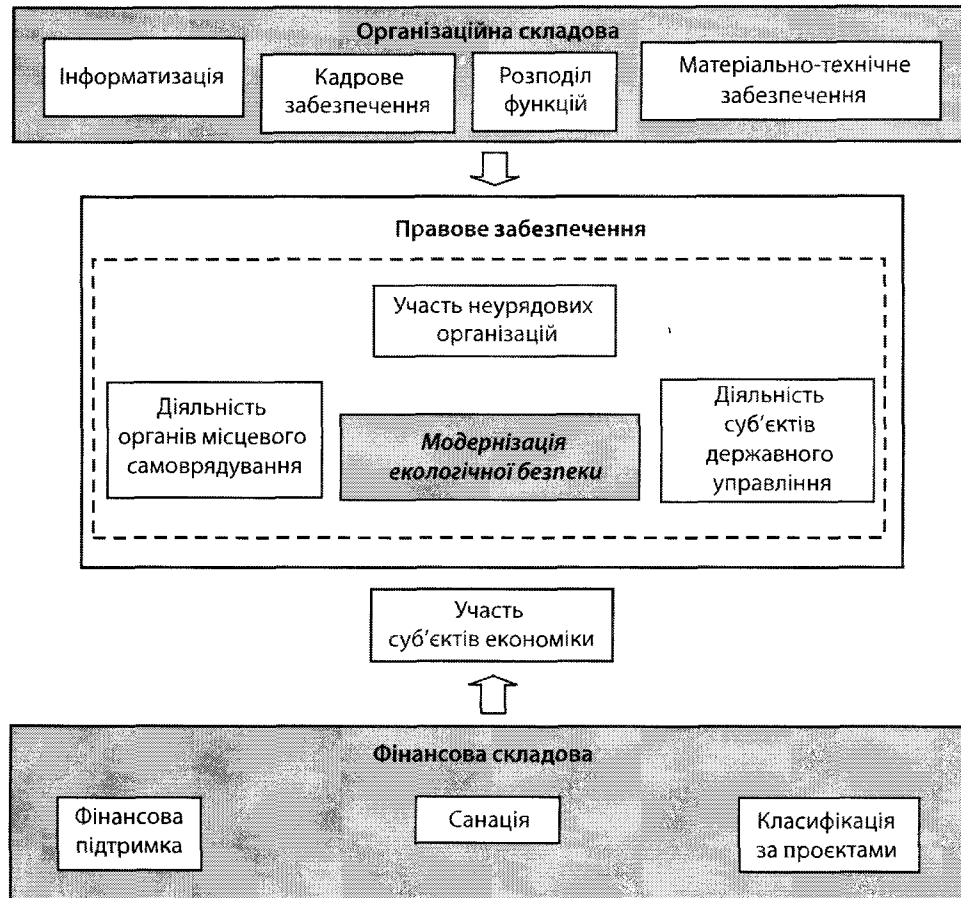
Організаційна складова

Інформатизація

Кадрове забезпечення

Розподіл функцій

Матеріально-технічне забезпечення

Правове забезпечення

Участь неурядових організацій

Діяльність органів місцевого самоврядування

Модернізація екологічної безпеки

Діяльність суб'єктів державного управління

Участь суб'єктів економіки

Фінансова складова

Фінансова підтримка

Санація

Класифікація за проектами